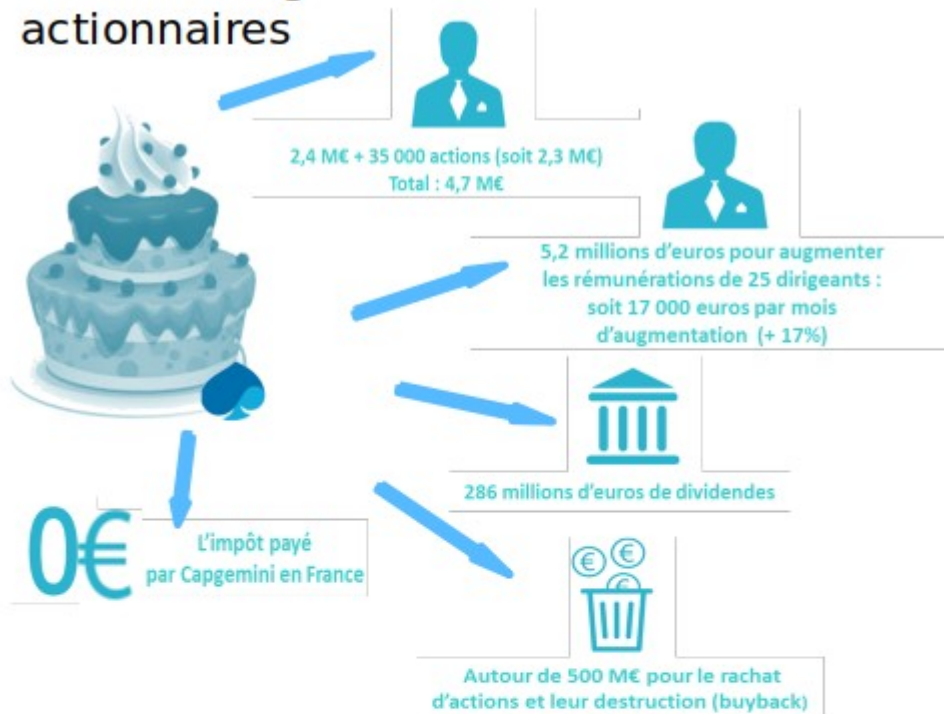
actionnaires

2,4 M€ + 35 000 actions (soit 2,3 M€)
Total : 4,7 M€

5,2 millions d'euros pour augmenter les rémunérations de 25 dirigeants : soit 17 000 euros par mois d'augmentation (+ 17%)

286 millions d'euros de dividendes

0€

L'impôt payé par Capgemini en France

Autour de 500 M€ pour le rachat d'actions et leur destruction (buyback)